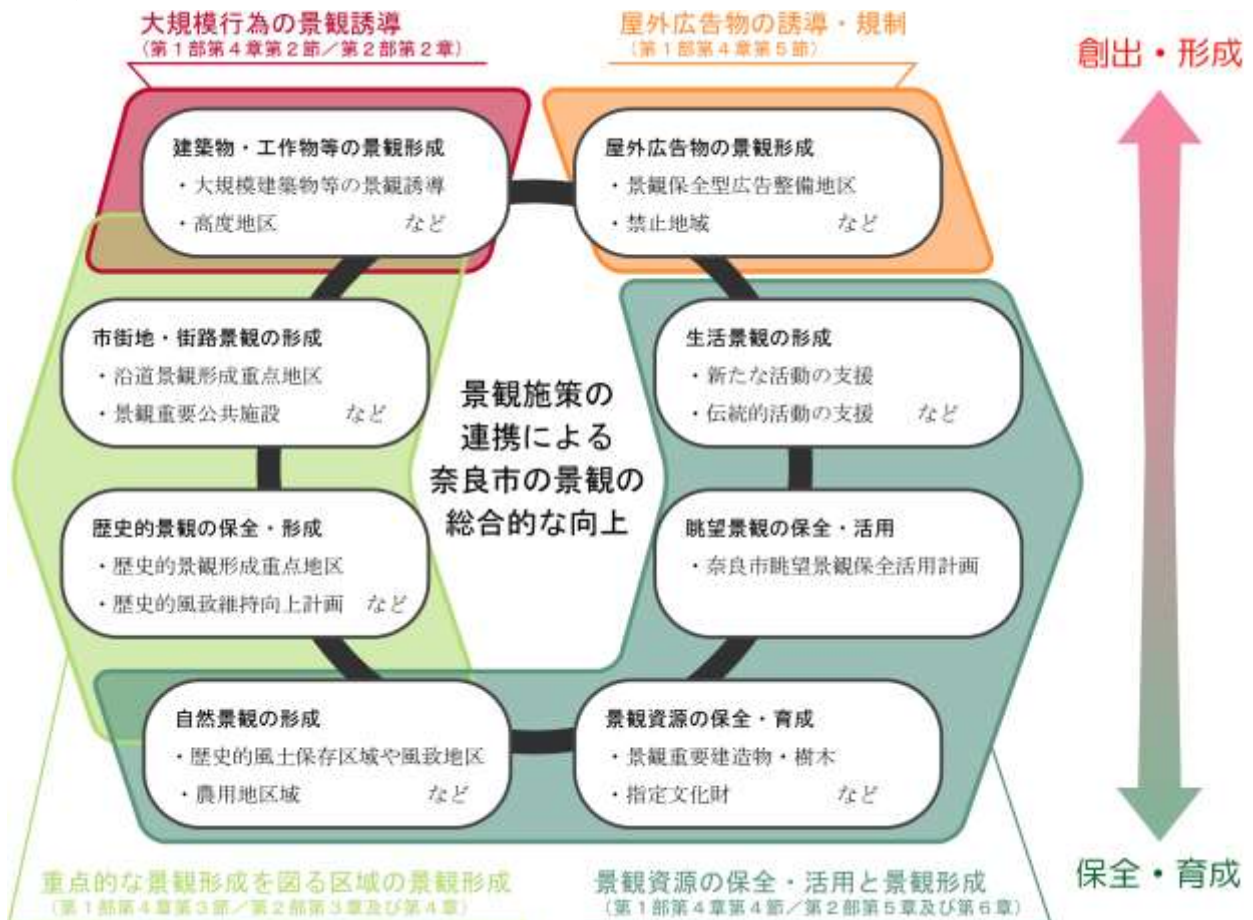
大規模行為の景観誘導
（第１部第４章第２節／第２部第２章）

屋外広告物の誘導・規制
（第１部第４章第５節）

創出・形成

建築物・工作物等の景観形成
・大規模建築物等の景観誘導
・高度地区　など

屋外広告物の景観形成
・景観保全型広告整備地区
・禁止地域　など

市街地・街路景観の形成
・沿道景観形成重点地区
・景観重要公共施設　など

生活景観の形成
・新たな活動の支援
・伝統的活動の支援　など

景観施策の連携による奈良市の景観の総合的な向上

歴史的景観の保全・形成
・歴史的景観形成重点地区
・歴史的風致維持向上計画　など

眺望景観の保全・活用
・奈良市眺望景観保全活用計画

自然景観の形成
・歴史的風土保存区域や風致地区
・農用地区域　など

景観資源の保全・育成
・景観重要建造物・樹木
・指定文化財　など

保全・育成

重点的な景観形成を図る区域の景観形成
（第１部第４章第３節／第２部第３章及び第４章）

景観資源の保全・活用と景観形成
（第１部第４章第４節／第２部第５章及び第６章）